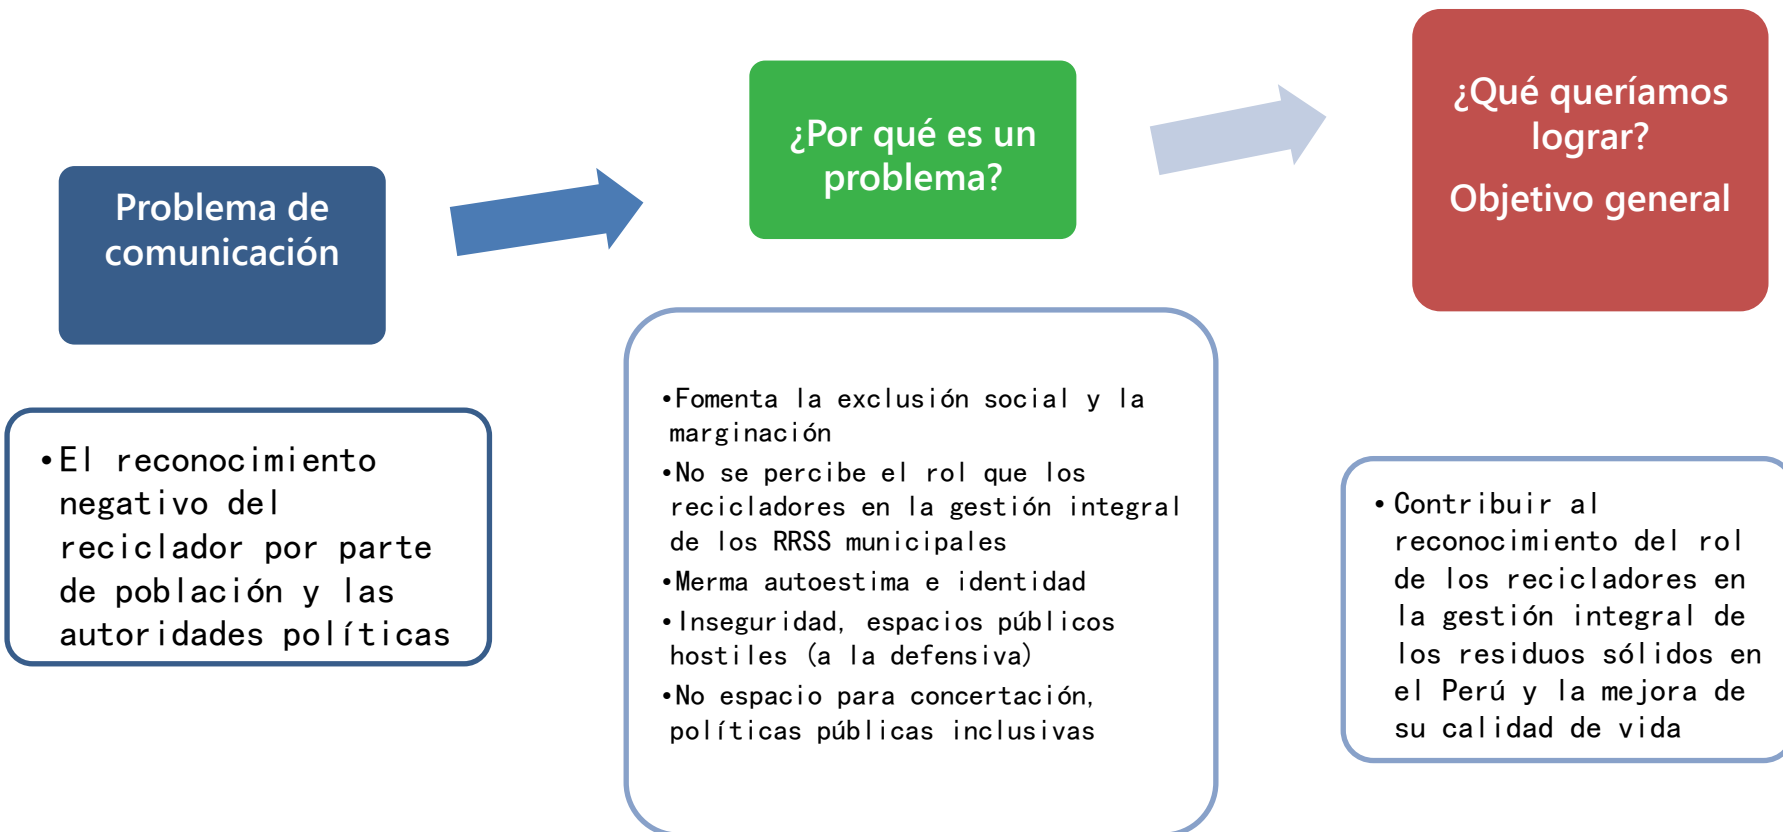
Problema de comunicación

¿Por qué es un problema?

¿Qué queríamos lograr?
Objetivo general

•El reconocimiento negativo del reciclador por parte de población y las autoridades políticas

•Fomenta la exclusión social y la marginación
•No se percibe el rol que los recicladores en la gestión integral de los RRSS municipales
•Merma autoestima e identidad
•Inseguridad, espacios públicos hostiles (a la defensiva)
•No espacio para concertación, políticas públicas inclusivas

•Contribuir al reconocimiento del rol de los recicladores en la gestión integral de los residuos sólidos en el Perú y la mejora de su calidad de vida